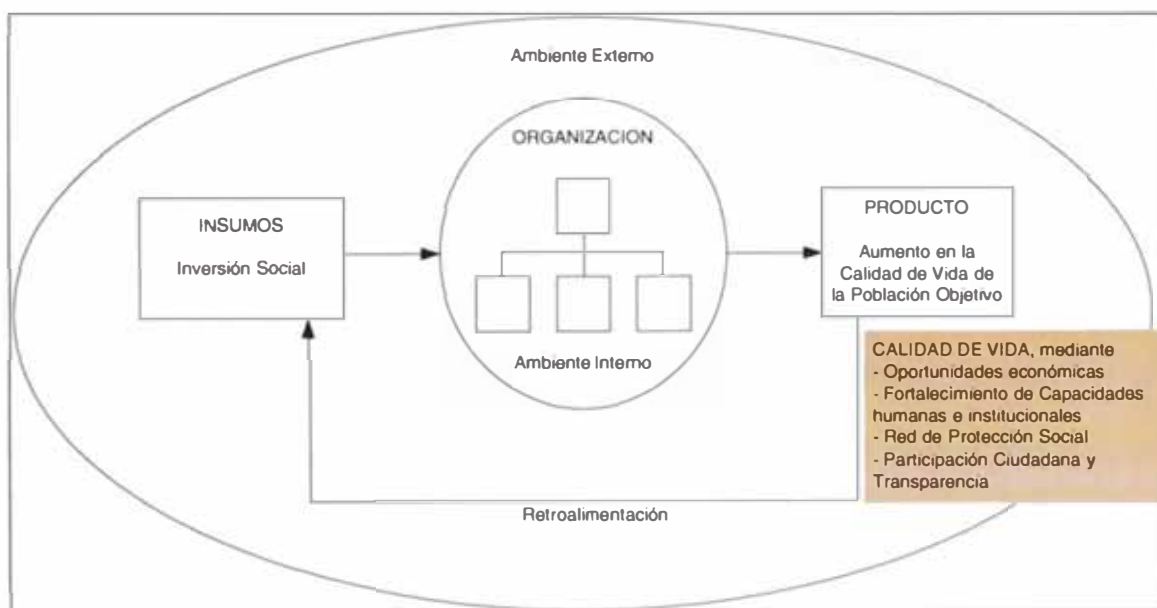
Ambiente Externo

ORGANIZACION

INSUMOS

Inversión Social

PRODUCTO

Aumento en la Calidad de Vida de la Población Objetivo

Ambiente Interno

CALIDAD DE VIDA, mediante
- Oportunidades económicas
- Fortalecimiento de Capacidades humanas e institucionales
- Red de Protección Social
- Participación Ciudadana y Transparencia

Retroalimentación